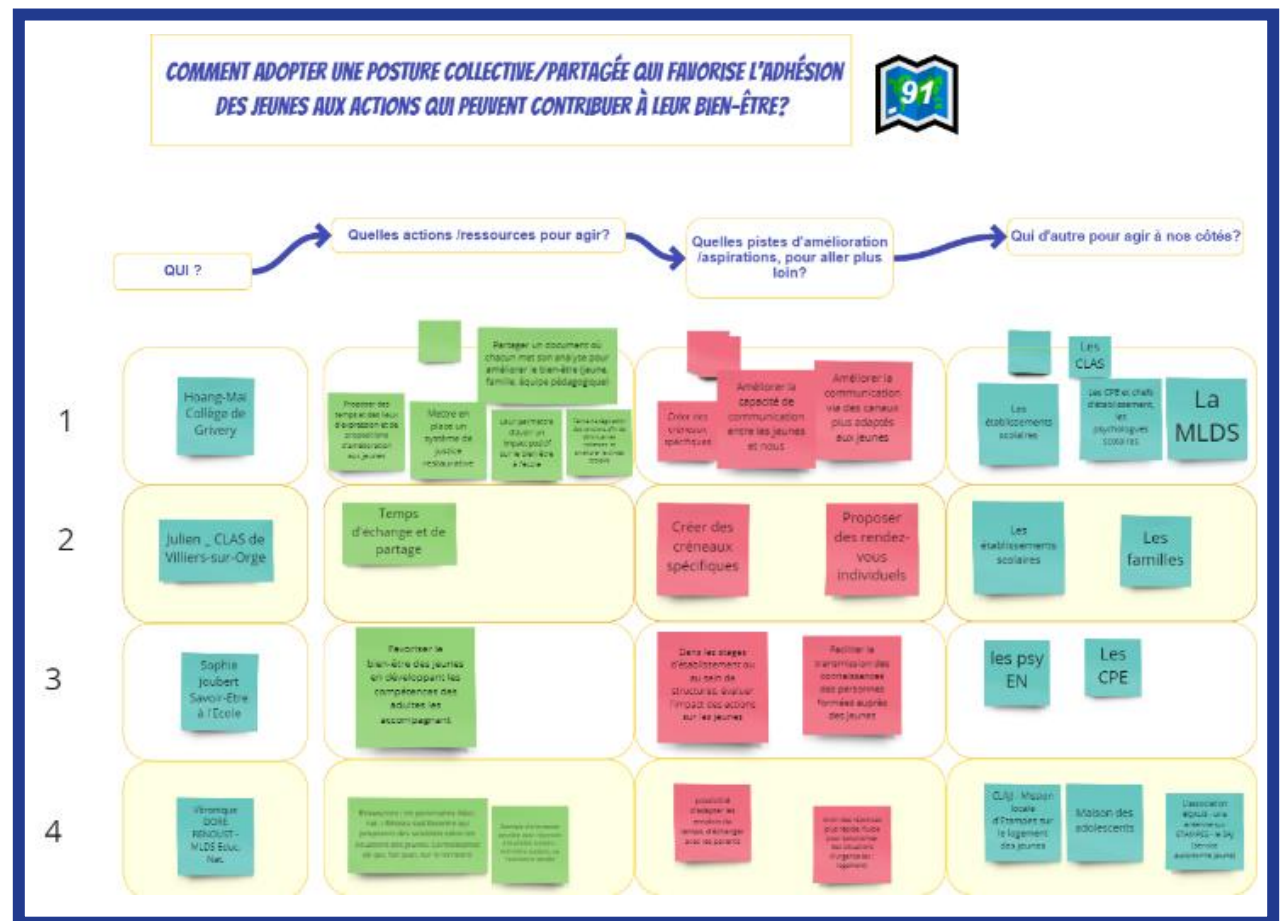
COMMENT ADOPTER UNE POSTURE COLLECTIVE/PARTAGÉE QUI FAVORISE L'ADHÉSION DES JEUNES AUX ACTIONS QUI PEUVENT CONTRIBUER À LEUR BIEN-ÊTRE?

91

QUI ?

Quelles actions /ressources pour agir?

Quelles pistes d'amélioration /aspirations, pour aller plus loin?

Qui d'autre pour agir à nos côtés?

1

Hoang-Mai Collège de Grivery

Partager un document où chacun met son analyse pour améliorer le bien-être (jeune, famille, équipe pédagogique)

Proposer des temps et des lieux d'expression et de propositions d'amélioration aux jeunes

Mettre en place un système de justice restaurative

Leur permettre d'avoir un impact positif sur le bien-être à l'école

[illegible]

Créer des créneaux spécifiques

Améliorer la capacité de communication entre les jeunes et nous

Améliorer la communication via des canaux plus adaptés aux jeunes

Les CLAS

Les établissements scolaires

Les CPE et chefs d'établissement, les psychologues scolaires

La MLDS

2

Julien _ CLAS de Villiers-sur-Orge

Temps d'échange et de partage

Créer des créneaux spécifiques

Proposer des rendez-vous individuels

Les établissements scolaires

Les familles

3

Sophie Joubert Savoir-Être à l'Ecole

Favoriser le bien-être des jeunes en développant les compétences des adultes les accompagnant

Dans les stages d'établissement ou au sein de structures, évaluer l'impact des actions sur les jeunes

Faciliter la transmission des connaissances des personnes formées auprès des jeunes

les psy EN

Les CPE

4

Véronique DORE RENOULT - MLDS Educ. Nat.

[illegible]

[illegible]

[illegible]

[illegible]

CLAJ - Mission locale d'Etampes sur le logement des jeunes

Maison des adolescents

L'association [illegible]